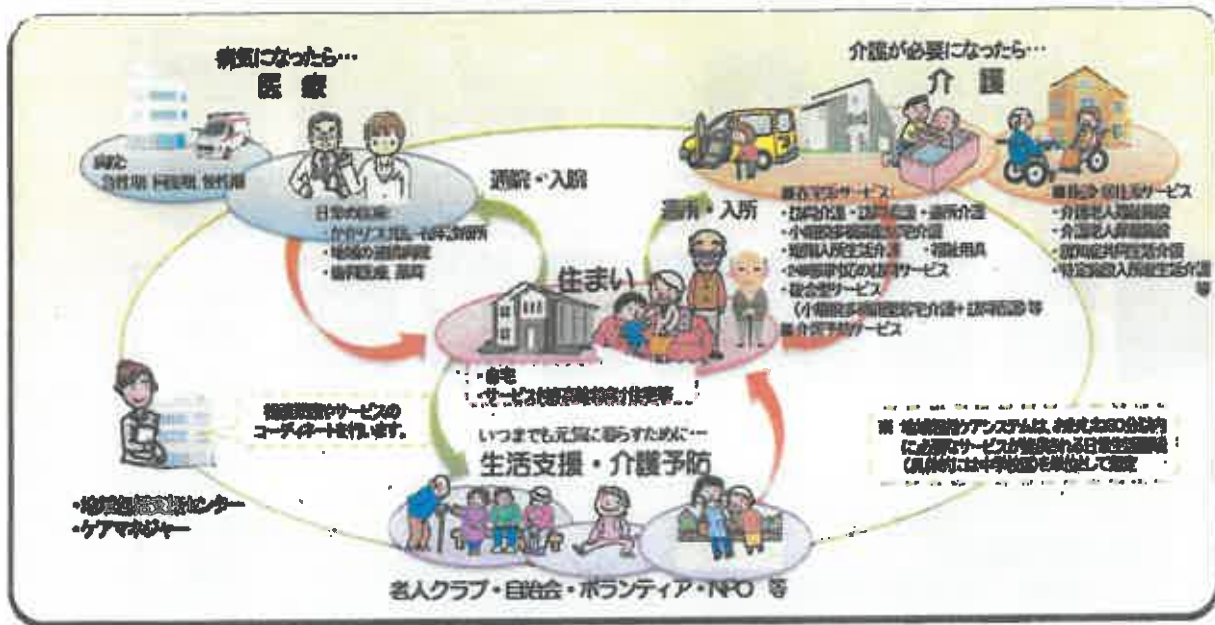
病気になったら…
医療

病院：
急性期・回復期・慢性期

日常の医療：
・かかりつけ医、有床診療所
・地域の連携病院
・歯科医療、薬局

通院・入院

介護が必要になったら…
介護

■在宅系サービス：
・訪問介護・訪問看護・通所介護
・小規模多機能型居宅介護
・短期入所生活介護　・福祉用具
・24時間対応の訪問サービス
・複合型サービス
（小規模多機能型居宅介護＋訪問看護）等
■介護予防サービス

■施設・居住系サービス
・介護老人福祉施設
・介護老人保健施設
・認知症共同生活介護
・特定施設入所者生活介護
等

通所・入所

住まい

・自宅
・サービス付き高齢者向け住宅等

相談業務やサービスのコーディネートを行います。

・地域包括支援センター
・ケアマネジャー

いつまでも元気に暮らすために…
生活支援・介護予防

老人クラブ・自治会・ボランティア・NPO 等

※ 地域包括ケアシステムは、おおむね30分以内に必要なサービスが提供される日常生活圏域（具体的には中学校区）を単位として想定